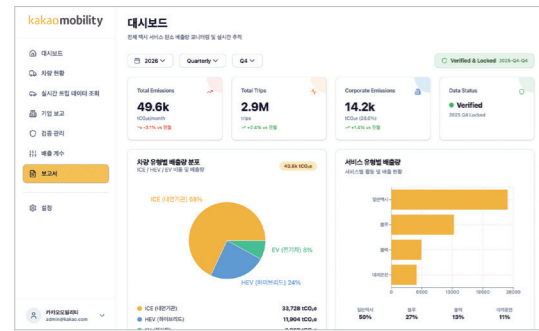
kakaomobility

대시보드
보고서

대시보드
차량 현황
실시간 트립 데이터 조회
기업 보고
검증 관리
배출 계수
보고서
설정

카카오모빌리티
admin@kakao.com

대시보드
전체 택시 서비스 탄소 배출량 모니터링 및 실시간 추적

2026 | Quarterly | Q4

Verified & Locked 2025-Q4-Q4

Total Emissions
49.6k
tCO₂e/month
▼ -3.1% vs 전월

Total Trips
2.9M
trips
▲ +0.8% vs 전월

Corporate Emissions
14.2k
tCO₂e (28.6%)
▲ +1.4% vs 전월

Data Status
Verified
2025 Q4 Locked

차량 유형별 배출량 분포
ICE / HEV / EV 비율 및 배출량
49.6k tCO₂e

ICE (내연기관) 68%
EV (전기차) 8%
HEV (하이브리드) 24%

ICE (내연기관) 33,728 tCO₂e
HEV (하이브리드) 11,904 tCO₂e
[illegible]

서비스 유형별 배출량
서비스별 활동 및 배출 현황

일반택시
블루
블랙
대리운전

0 5000 10000 15000 20000

일반택시 50%
블루 26%
블랙 13%
대리운전 11%